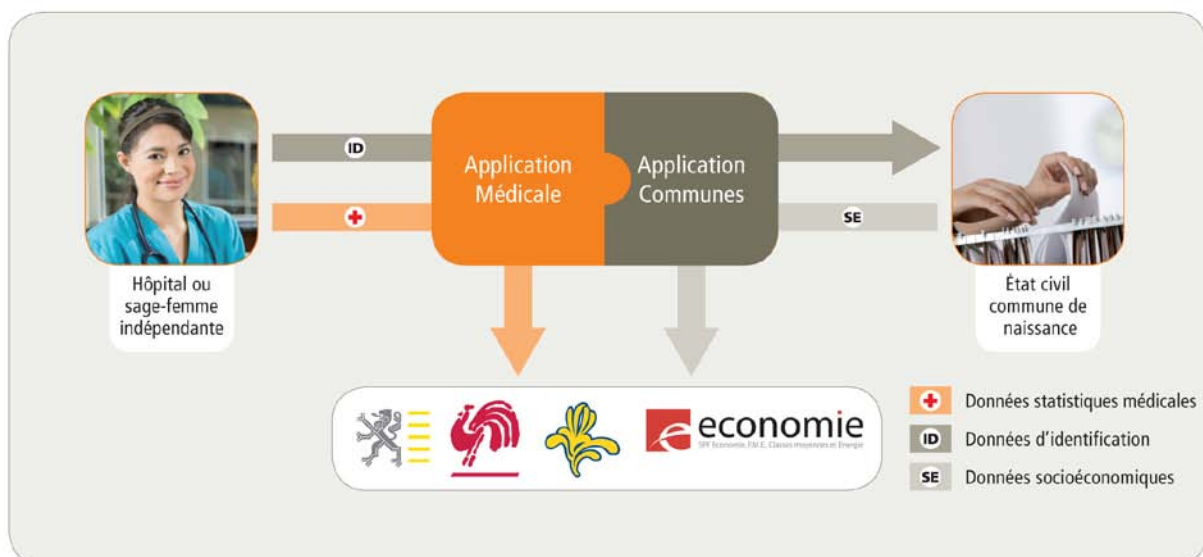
ID

Application Médicale

Application Communes

SE

Hôpital ou sage-femme indépendante

État civil commune de naissance

economie
SPF Economie, P.M.E., Classes moyennes et Energie

Données statistiques médicales

ID Données d'identification

SE Données socioéconomiques